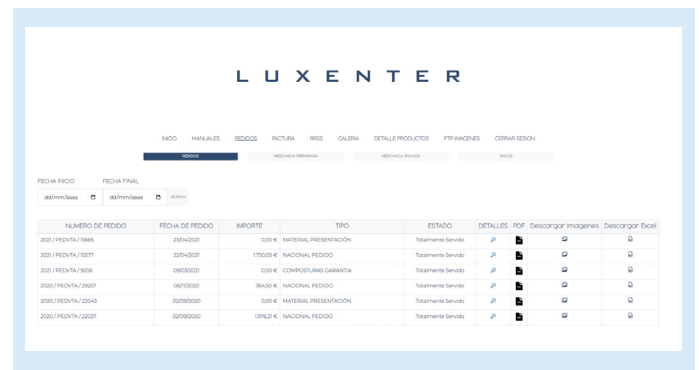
LUXENTER

INICIO MANUALES PEDIDOS FACTURA RRSS GALERIA DETALLE PRODUCTOS FTP IMAGENES CERRAR SESION

PEDIDOS MERCANCIA PREPARADA MERCANCIA ENVIADA PAGOS

FECHA INICIO FECHA FINAL

dd/mm/aaaa dd/mm/aaaa SEARCH

| NUMERO DE PEDIDO | FECHA DE PEDIDO | IMPORTE | TIPO | ESTADO | DETALLES | PDF | Descargar imagenes | Descargar Excel |
|---|---|---|---|---|---|---|---|---|
| 2021 / PEDVTA / 15665 | 23/04/2021 | 0,00 € | MATERIAL PRESENTACIÓN | Totalmente Servido | | | | |
| 2021 / PEDVTA / 15277 | 22/04/2021 | 1.750,05 € | NACIONAL PEDIDO | Totalmente Servido | | | | |
| 2021 / PEDVTA / 9206 | 09/03/2021 | 0,00 € | COMPOSTURAS GARANTIA | Totalmente Servido | | | | |
| 2020 / PEDVTA / 29257 | 06/11/2020 | 364,50 € | NACIONAL PEDIDO | Totalmente Servido | | | | |
| 2020 / PEDVTA / 22043 | 02/09/2020 | 0,00 € | MATERIAL PRESENTACIÓN | Totalmente Servido | | | | |
| 2020 / PEDVTA / 22037 | 02/09/2020 | 1.976,31 € | NACIONAL PEDIDO | Totalmente Servido | | | | |